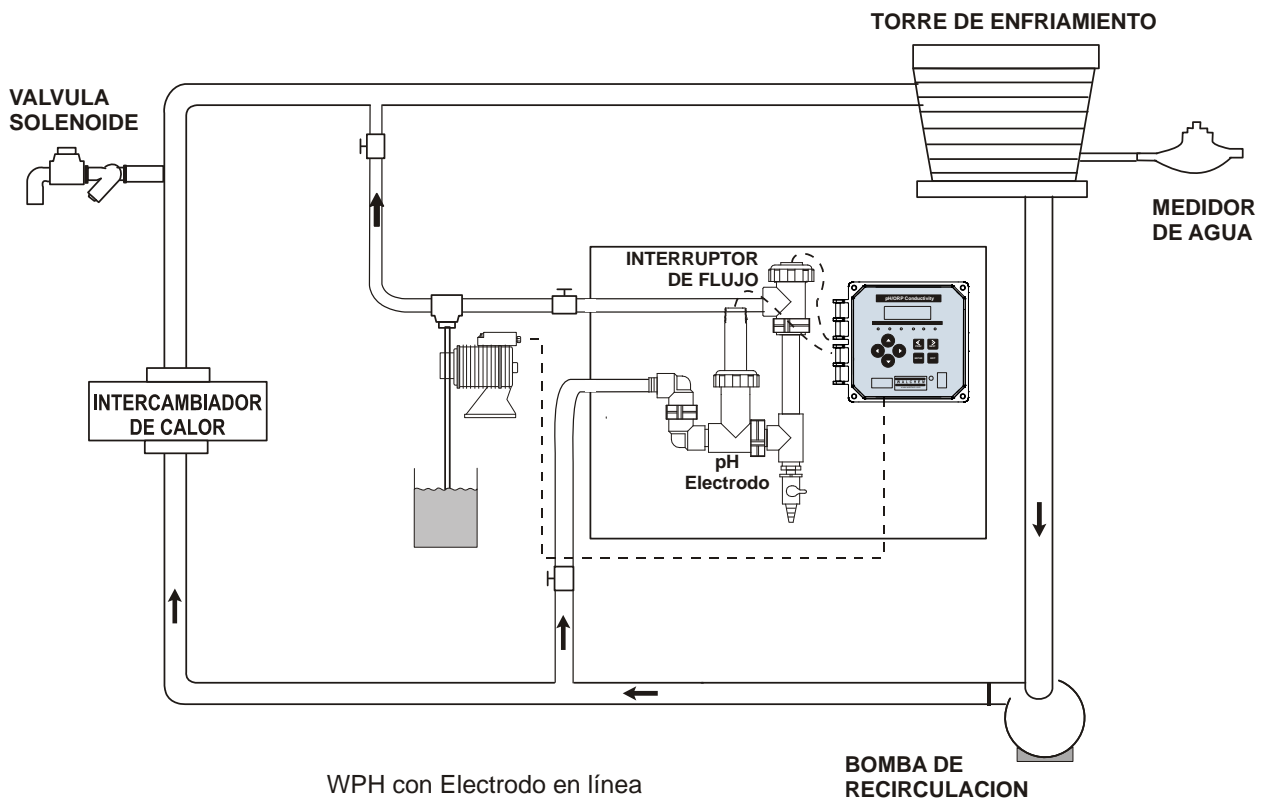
TORRE DE ENFRIAMIENTO

VALVULA SOLENOIDE

MEDIDOR DE AGUA

INTERRUPTOR DE FLUJO

pH/ORP Conductivity

WALCHEM

INTERCAMBIADOR DE CALOR

pH Electrodo

BOMBA DE RECIRCULACION

WPH con Electrodo en línea